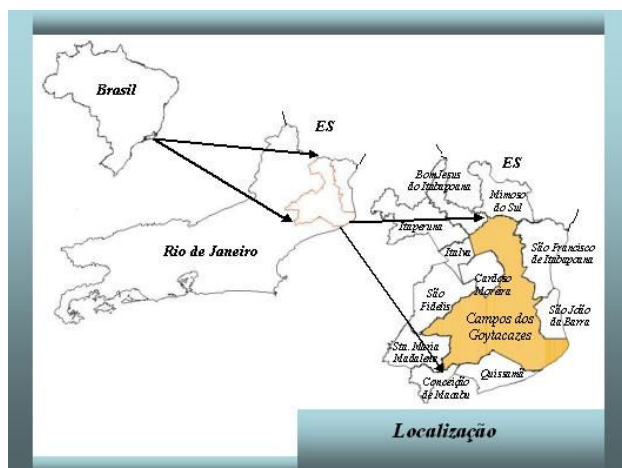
Brasil

ES

Rio de Janeiro

ES

Bom Jesus do Itabapoana

Mimoso do Sul

Itaperuna

Italva

São Francisco de Itabapoana

Cardoso Moreira

São Fidélis

Campos dos Goytacazes

São João da Barra

Sta. Maria Madalena

Conceição de Macabu

Quissamã

Localização